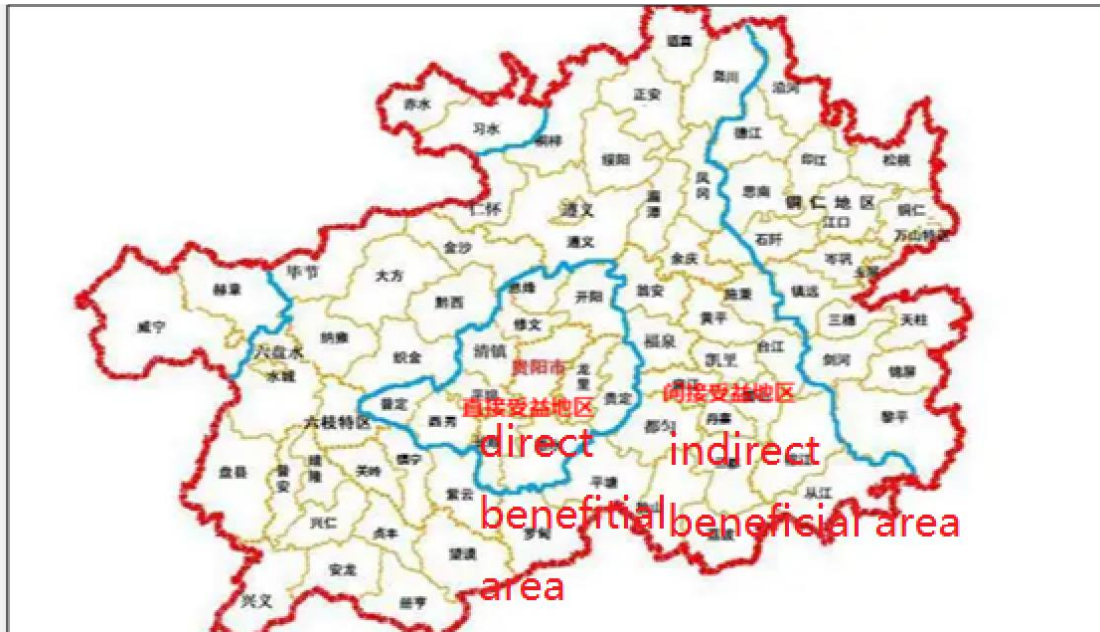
道真
务川
沿河
正安
赤水
习水
桐梓
德江
印江
松桃
绥阳
凤冈
思南
铜仁地区
铜仁
湄潭
仁怀
遵义
江口
遵义
万山特区
石阡
金沙
毕节
余庆
岑巩
玉屏
赫章
大方
息烽
开阳
瓮安
镇远
威宁
黔西
施秉
三穗
天柱
纳雍
修文
黄平
六盘水
福泉
台江
剑河
织金
清镇
贵阳市
龙里
凯里
锦屏
水城
麻江
平坝
贵定
雷山
普定
直接受益地区
间接受益地区
黎平
六枝特区
西秀
都匀
丹寨
镇宁
榕江
关岭
平塘
从江
盘县
普安
晴隆
紫云
兴仁
贞丰
望谟
罗甸
荔波
安龙
兴义
册亨
direct benefitial area
indirect beneficial area